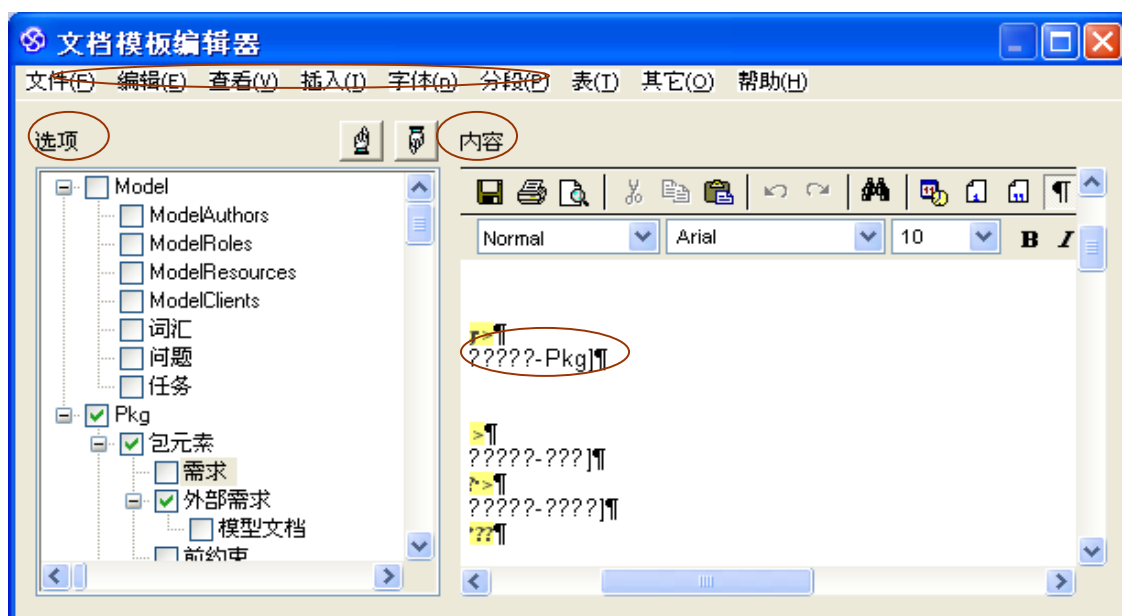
文档模板编辑器

文件(F) 编辑(E) 查看(V) 插入(I) 字体(n) 分段(P) 表(T) 其它(O) 帮助(H)

选项

Model
ModelAuthors
ModelRoles
ModelResources
ModelClients
词汇
问题
任务
Pkg
包元素
需求
外部需求
模型文档
前约束

内容

Normal
Arial
10
B I

?>¶
?????-Pkg]¶

>¶
?????-???]¶
?>¶
?????-????]¶
?? ¶